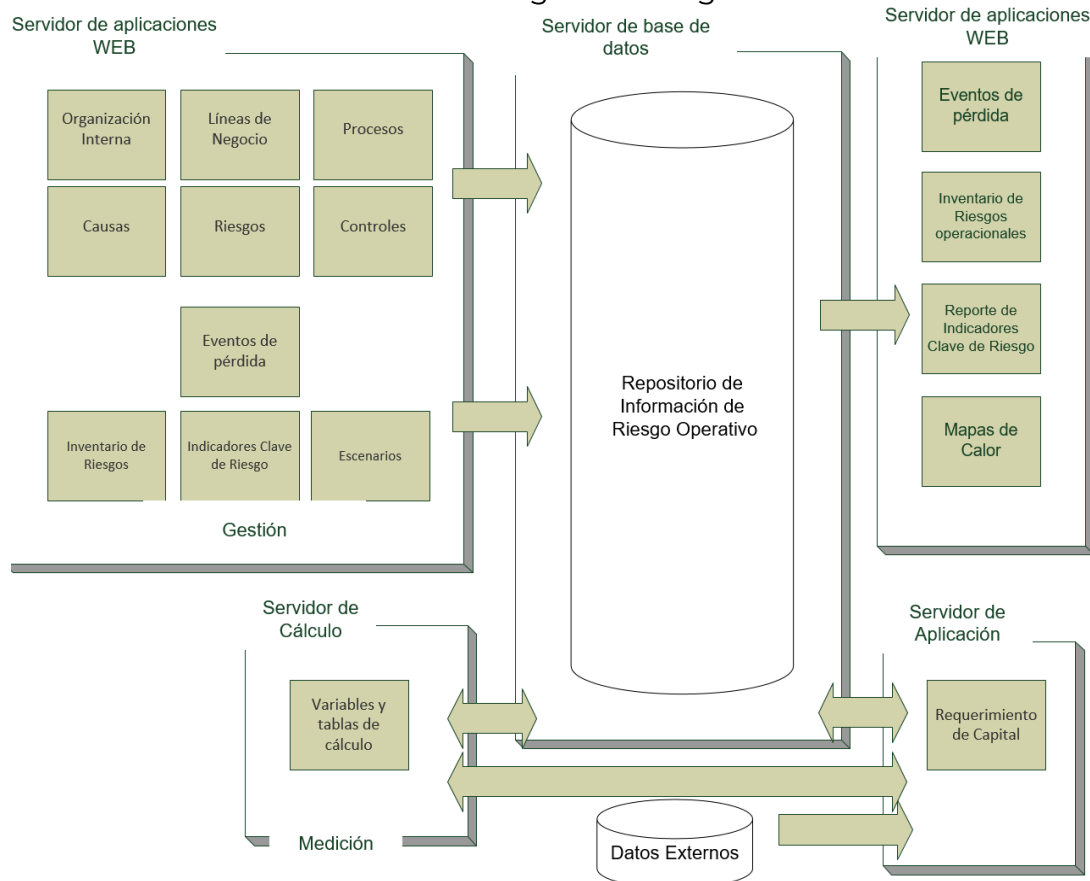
Servidor de aplicaciones WEB

Organización Interna

Líneas de Negocio

Procesos

Causas

Riesgos

Controles

Eventos de pérdida

Inventario de Riesgos

Indicadores Clave de Riesgo

Escenarios

Gestión

Servidor de base de datos

Repositorio de Información de Riesgo Operativo

Servidor de aplicaciones WEB

Eventos de pérdida

Inventario de Riesgos operacionales

Reporte de Indicadores Clave de Riesgo

Mapas de Calor

Servidor de Cálculo

Variables y tablas de cálculo

Medición

Datos Externos

Servidor de Aplicación

Requerimiento de Capital